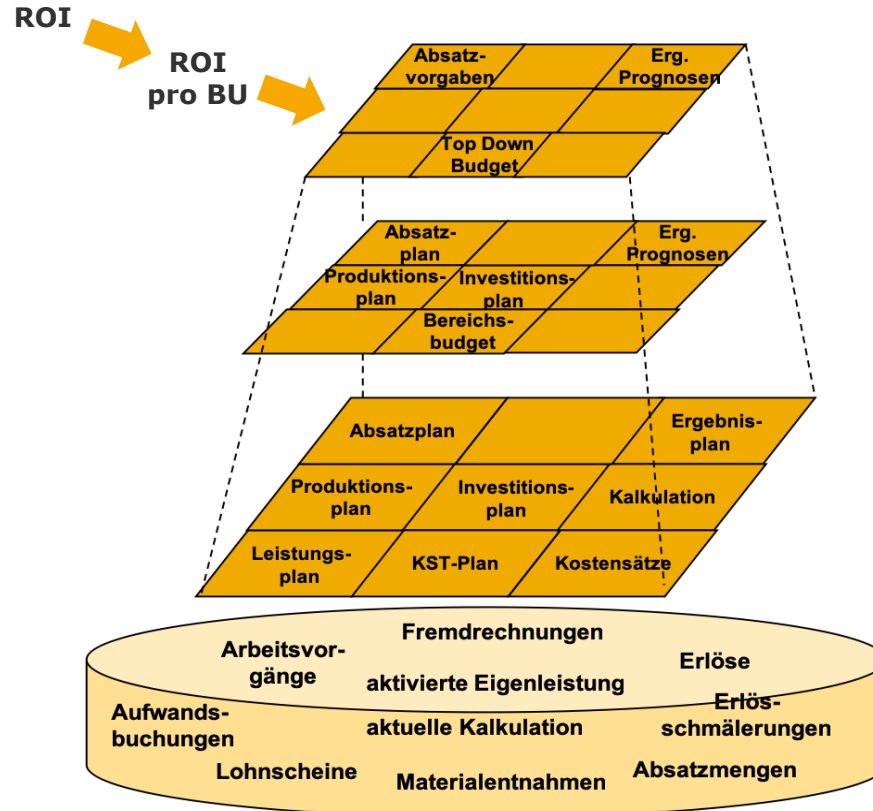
ROI

ROI pro BU

Absatzvorgaben

Erg. Prognosen

Top Down Budget

Absatzplan

Erg. Prognosen

Produktionsplan

Investitionsplan

Bereichsbudget

Absatzplan

Ergebnisplan

Produktionsplan

Investitionsplan

Kalkulation

Leistungsplan

KST-Plan

Kostensätze

Arbeitsvorgänge

Fremdrechnungen

Erlöse

aktivierte Eigenleistung

Erlösschmälerungen

Aufwandsbuchungen

aktuelle Kalkulation

Lohnscheine

Materialentnahmen

Absatzmengen